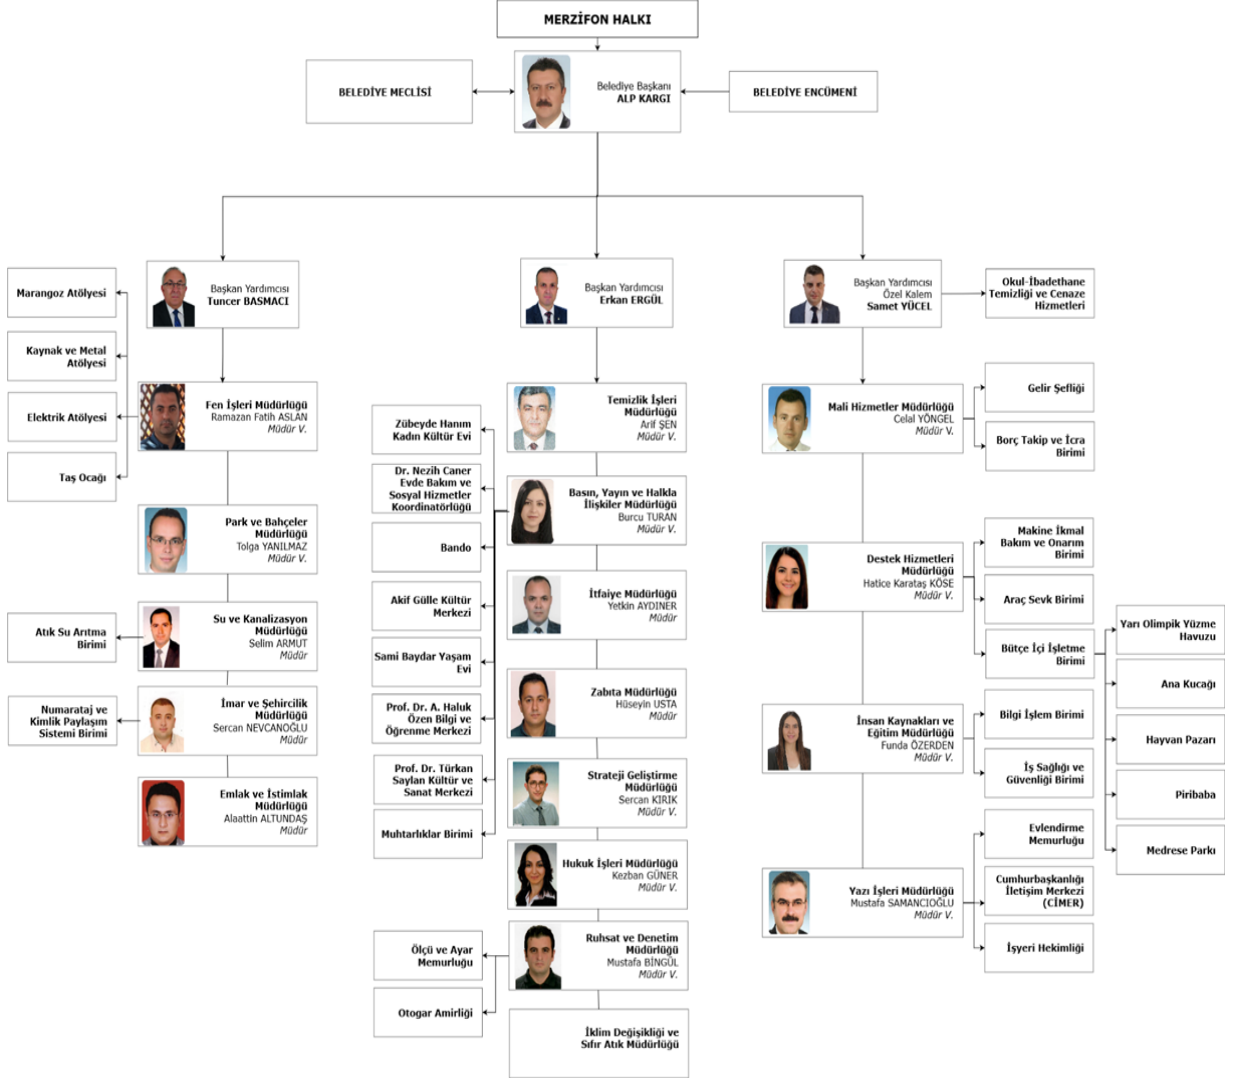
MERZİFON HALKI

BELEDİYE MECLİSİ

Belediye Başkanı
ALP KARGI

BELEDİYE ENCÜMENİ

Marangoz Atölyesi

Kaynak ve Metal Atölyesi

Elektrik Atölyesi

Taş Ocağı

Başkan Yardımcısı
Tuncer BASMACI

Fen İşleri Müdürlüğü
Ramazan Fatih ASLAN
Müdür V.

Park ve Bahçeler Müdürlüğü
Tolga YANILMAZ
Müdür V.

Atık Su Arıtma Birimi

Su ve Kanalizasyon Müdürlüğü
Selim ARMUT
Müdür

Numarataj ve Kimlik Paylaşım Sistemi Birimi

İmar ve Şehircilik Müdürlüğü
Sercan NEVCANOĞLU
Müdür

Emlak ve İstimlak Müdürlüğü
Alaattin ALTUNDAŞ
Müdür

Başkan Yardımcısı
Erkan ERGÜL

Zübeyde Hanım Kadın Kültür Evi

Dr. Nezih Caner Evde Bakım ve Sosyal Hizmetler Koordinatörlüğü

Bando

Akif Gülle Kültür Merkezi

Sami Baydar Yaşam Evi

Prof. Dr. A. Haluk Özen Bilgi ve Öğrenme Merkezi

Prof. Dr. Türkan Saylan Kültür ve Sanat Merkezi

Muhtarlıklar Birimi

Temizlik İşleri Müdürlüğü
Arif ŞEN
Müdür V.

Basın, Yayın ve Halkla İlişkiler Müdürlüğü
Burcu TURAN
Müdür V.

İtfaiye Müdürlüğü
Yetkin AYDINER
Müdür

Zabıta Müdürlüğü
Hüseyin USTA
Müdür

Strateji Geliştirme Müdürlüğü
Sercan KIRIK
Müdür V.

Hukuk İşleri Müdürlüğü
Kezban GÜNER
Müdür V.

Ölçü ve Ayar Memurluğu

Otogar Amirliği

Ruhsat ve Denetim Müdürlüğü
Mustafa BİNGÜL
Müdür V.

İklim Değişikliği ve Sıfır Atık Müdürlüğü

Başkan Yardımcısı
Özel Kalem
Samet YÜCEL

Okul-İbadethane Temizliği ve Cenaze Hizmetleri

Mali Hizmetler Müdürlüğü
Celal YÖNGEL
Müdür V.

Gelir Şefliği

Borç Takip ve İcra Birimi

Destek Hizmetleri Müdürlüğü
Hatice Karataş KÖSE
Müdür V.

Makine İkmal Bakım ve Onarım Birimi

Araç Sevk Birimi

Bütçe İçi İşletme Birimi

Yarı Olimpik Yüzme Havuzu

Ana Kucağı

Hayvan Pazarı

Piribaba

Medrese Parkı

İnsan Kaynakları ve Eğitim Müdürlüğü
Funda ÖZERDEN
Müdür V.

Bilgi İşlem Birimi

İş Sağlığı ve Güvenliği Birimi

Yazı İşleri Müdürlüğü
Mustafa SAMANCIOĞLU
Müdür V.

Evlendirme Memurluğu

Cumhurbaşkanlığı İletişim Merkezi (CİMER)

İşyeri Hekimliği